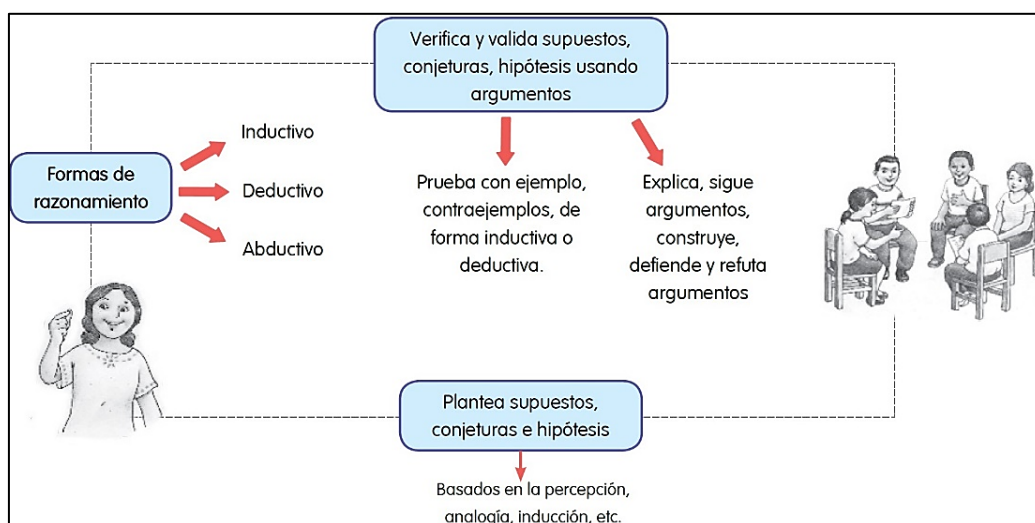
Verifica y valida supuestos, conjeturas, hipótesis usando argumentos

Formas de razonamiento

Inductivo

Deductivo

Abductivo

Prueba con ejemplo, contraejemplos, de forma inductiva o deductiva.

Explica, sigue argumentos, construye, defiende y refuta argumentos

Plantea supuestos, conjeturas e hipótesis

Basados en la percepción, analogía, inducción, etc.